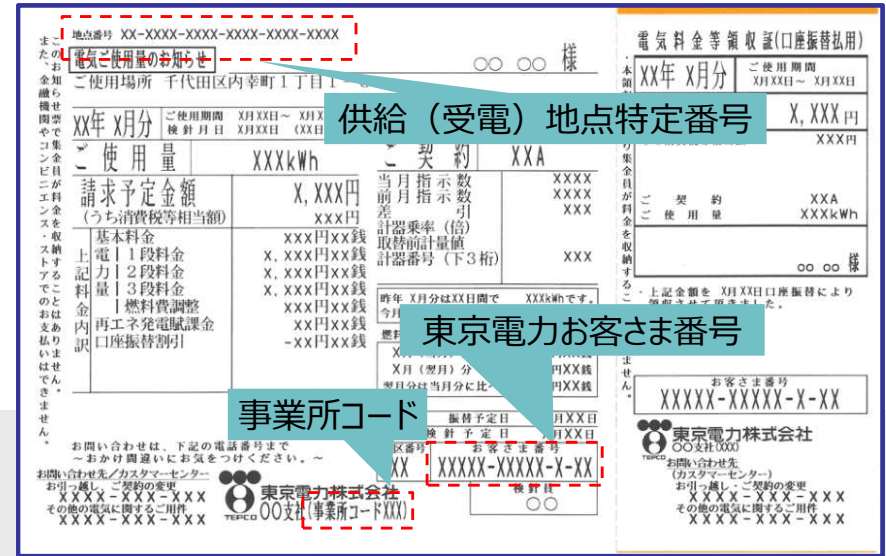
地点番号 XX-XXXX-XXXX-XXXX-XXXX-XXXX
電気ご使用量のお知らせ
〇〇 〇〇 様
ご使用場所 千代田区内幸町１丁目１
供給（受電）地点特定番号
XX年 X月分
ご使用期間 X月XX日～ X月XX日
検針月日 X月XX日 (XX日
ご使用量 XXXkWh
ご契約 XXA
請求予定金額 X,XXX円
(うち消費税等相当額) XXX円
当月指示数 XXXX
前月指示数 XXXX
差引 XXX
計器乗率(倍)
取替前計量値
計器番号（下３桁） XXX
上記料金内訳
基本料金 XXX円XX銭
電力量 １段料金 X,XXX円XX銭
２段料金 X,XXX円XX銭
３段料金 X,XXX円XX銭
燃料費調整 XXX円XX銭
再エネ発電賦課金 XX円XX銭
口座振替割引 -XX円XX銭
昨年 X月分はXX日間で XXXkWhです。
今月
東京電力お客さま番号
X月（翌月）分 XX円XX銭
翌月分は当月分に比 XX円XX銭
振替予定日 X月XX日
検針予定日 X月XX日
区番号
お客さま番号
XX XXXXX-XXXXX-X-XX
検針員
〇〇
事業所コード
お問い合わせは、下記の電話番号まで
～おかけ間違いにお気をつけください。～
お問い合わせ先／カスタマーセンター
お引っ越し・ご契約の変更
XXXX-XXX-XXX
その他の電気に関するご用件
XXXX-XXX-XXX
東京電力株式会社
〇〇支社(事業所コードXXX)
TEPCO
まことにお知らせ恐縮ですが、金融機関やコンビニエンスストアでのお支払いはできません。
電気料金等領収証(口座振替払用)
本領収証は集金員が料金を収納することはありません。
XX年 X月分
ご使用期間 X月XX日～ X月XX日
X,XXX円
ご契約 XXA
ご使用量 XXXkWh
〇〇 〇〇 様
・上記金額を X月XX日口座振替により領収させて頂きました。
お客さま番号
XXXXX-XXXXX-X-XX
東京電力株式会社
〇〇支社(XXX)
TEPCO
お問い合わせ先（カスタマーセンター）
お引っ越し・ご契約の変更
XXXX-XXX-XXX
その他の電気に関するご用件
XXXX-XXX-XXX